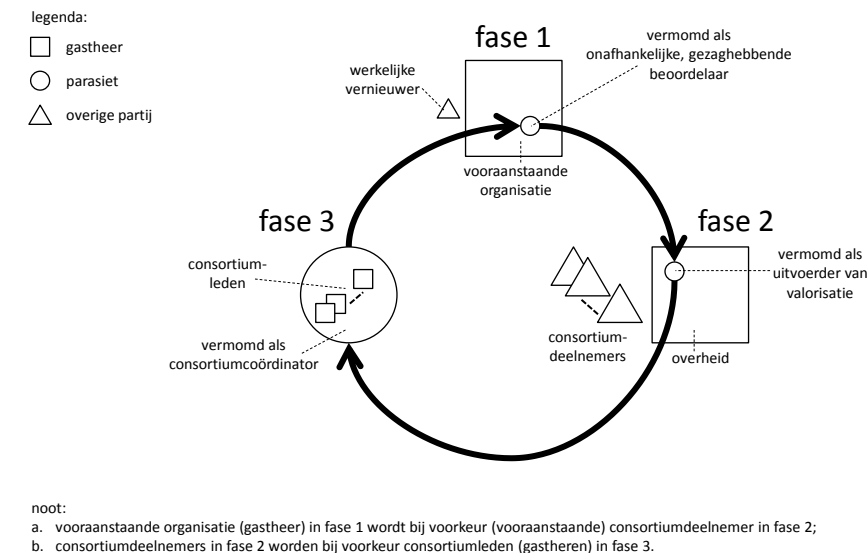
legenda:

gastheer

parasiet

overige partij

fase 1

werkelijke vernieuwer

vermomd als onafhankelijke, gezaghebbende beoordelaar

vooraanstaande organisatie

fase 2

vermomd als uitvoerder van valorisatie

consortium-deelnemers

overheid

fase 3

consortium-leden

vermomd als consortiumcoördinator

noot:
a. vooraanstaande organisatie (gastheer) in fase 1 wordt bij voorkeur (vooraanstaande) consortiumdeelnemer in fase 2;
b. consortiumdeelnemers in fase 2 worden bij voorkeur consortiumleden (gastheren) in fase 3.